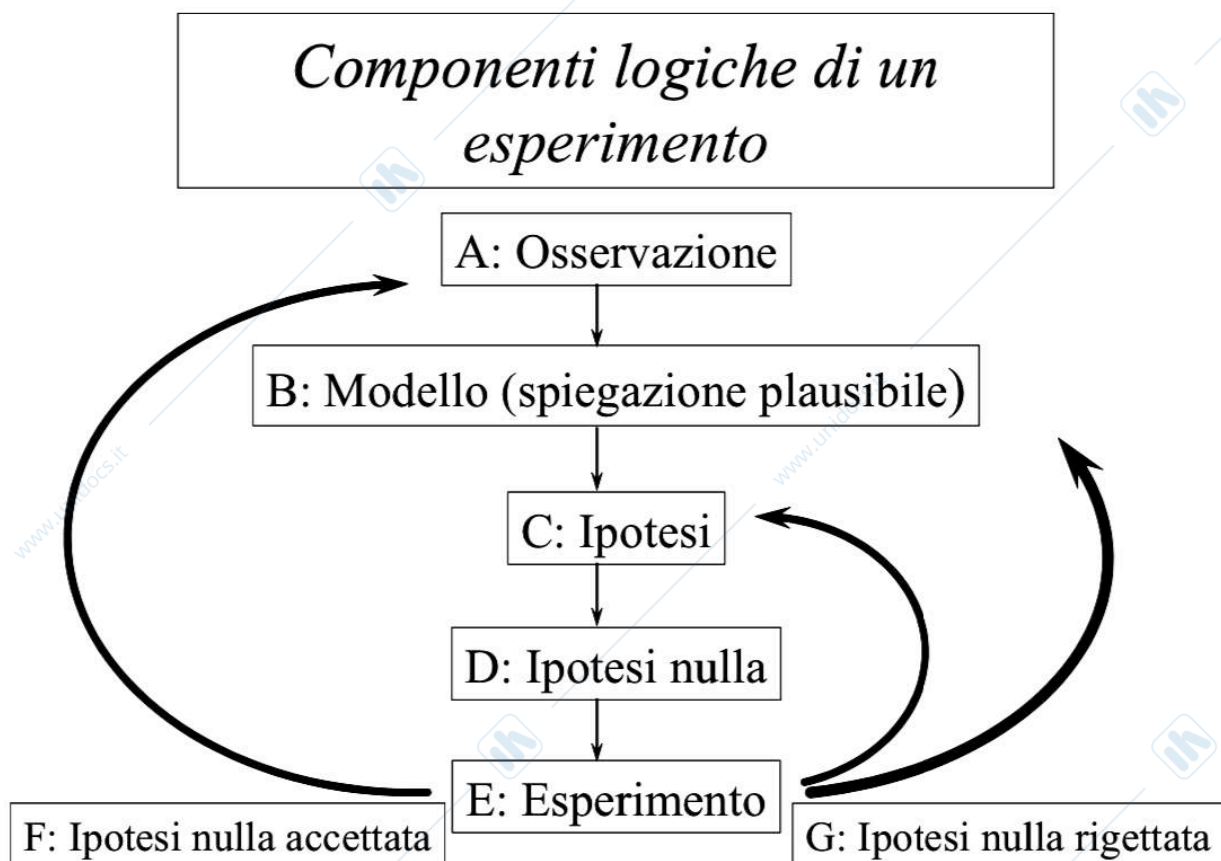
Componenti logiche di un esperimento

A: Osservazione

B: Modello (spiegazione plausibile)

C: Ipotesi

D: Ipotesi nulla

E: Esperimento

F: Ipotesi nulla accettata

G: Ipotesi nulla rigettata

www.unidocs.it